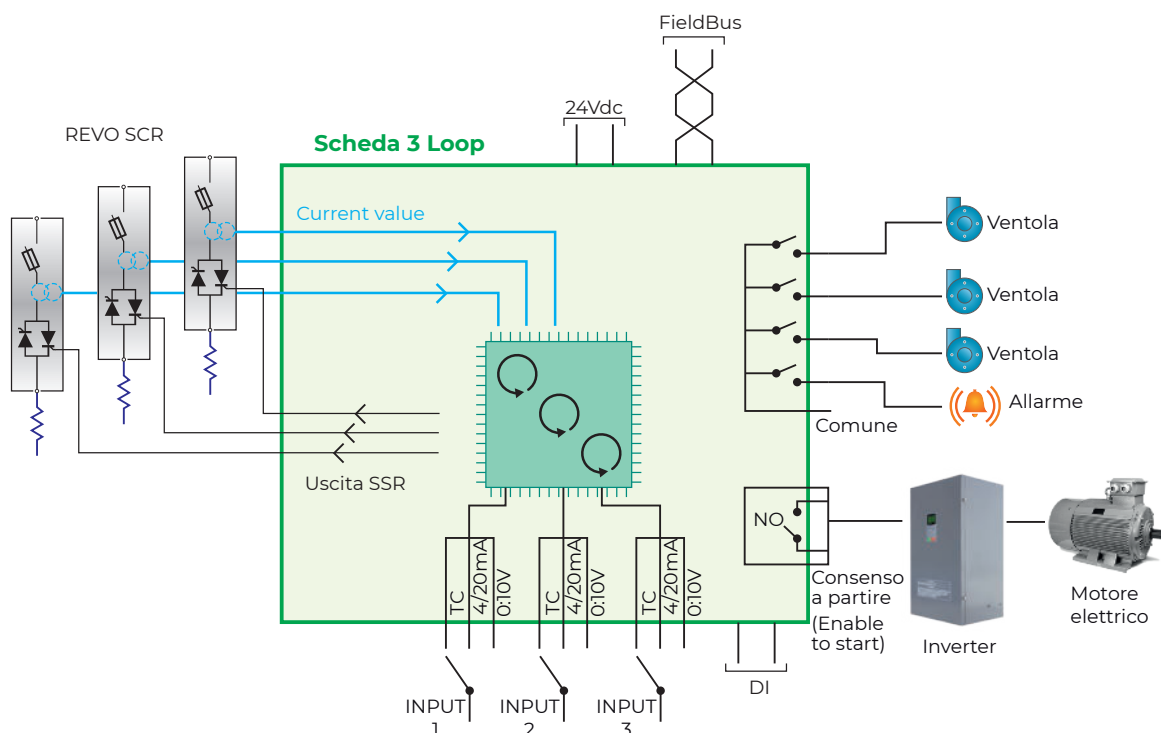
FieldBus

24Vdc

REVO SCR

Scheda 3 Loop

Current value

Ventola

Ventola

Ventola

Allarme

Comune

Uscita SSR

NO

Consenso a partire (Enable to start)

Inverter

Motore elettrico

TC
4/20mA
0:10V

TC
4/20mA
0:10V

TC
4/20mA
0:10V

DI

INPUT 1

INPUT 2

INPUT 3